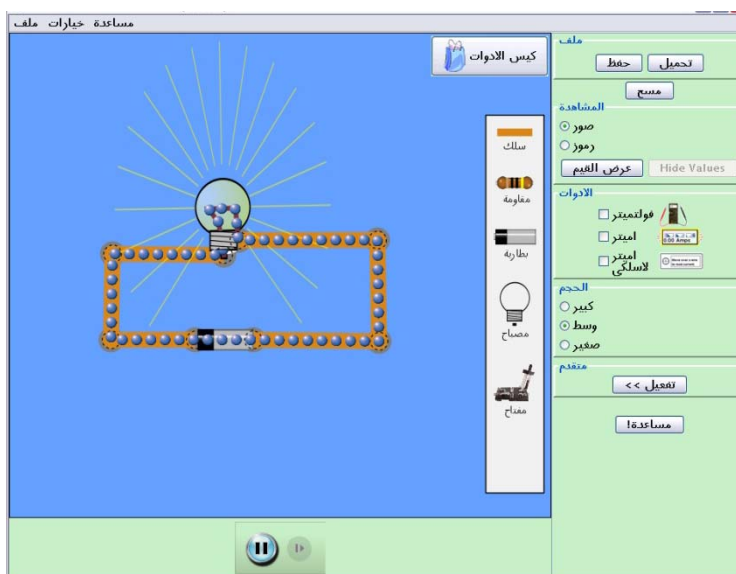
ملف خيارات مساعدة

كيس الادوات

سلك

مقاومة

بطارية

مصباح

مفتاح

ملف

تحميل حفظ

مسح

المشاهدة

صور

رموز

عرض القيم Hide Values

الادوات

فولتميتر

اميتر

0.00 Amps

اميتر لاسلكي

الحجم

كبير

وسط

صغير

متقدم

تفعيل >>

مساعدة!